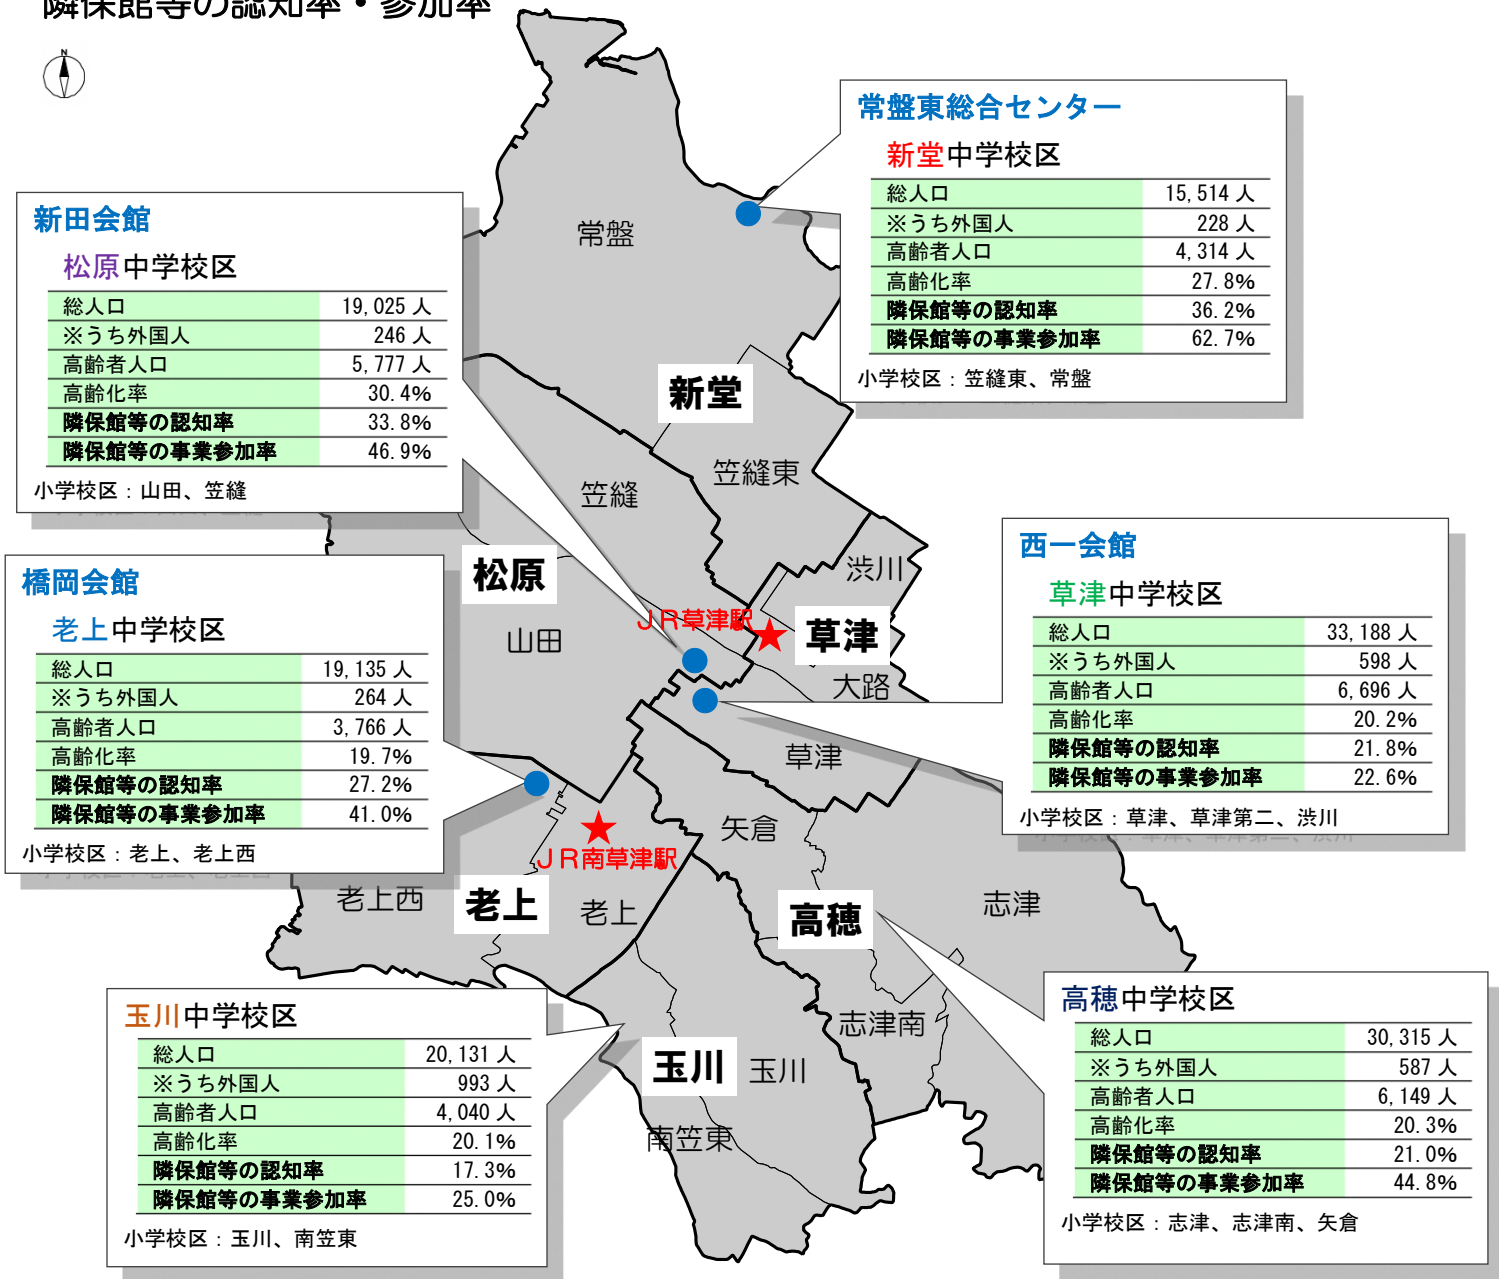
隣保館等の認知率・参加率

N

常盤東総合センター

新堂中学校区

| 総人口 | 15,514 人 |
|---|---|
| ※うち外国人 | 228 人 |
| 高齢者人口 | 4,314 人 |
| 高齢化率 | 27.8% |
| 隣保館等の認知率 | 36.2% |
| 隣保館等の事業参加率 | 62.7% |

小学校区：笠縫東、常盤

新田会館

松原中学校区

| 総人口 | 19,025 人 |
|---|---|
| ※うち外国人 | 246 人 |
| 高齢者人口 | 5,777 人 |
| 高齢化率 | 30.4% |
| 隣保館等の認知率 | 33.8% |
| 隣保館等の事業参加率 | 46.9% |

小学校区：山田、笠縫

橋岡会館

老上中学校区

| 総人口 | 19,135 人 |
|---|---|
| ※うち外国人 | 264 人 |
| 高齢者人口 | 3,766 人 |
| 高齢化率 | 19.7% |
| 隣保館等の認知率 | 27.2% |
| 隣保館等の事業参加率 | 41.0% |

小学校区：老上、老上西

西一会館

草津中学校区

| 総人口 | 33,188 人 |
|---|---|
| ※うち外国人 | 598 人 |
| 高齢者人口 | 6,696 人 |
| 高齢化率 | 20.2% |
| 隣保館等の認知率 | 21.8% |
| 隣保館等の事業参加率 | 22.6% |

小学校区：草津、草津第二、渋川

常盤 新堂 笠縫東 笠縫 松原 渋川 ＪＲ草津駅 草津 山田 大路 草津 矢倉 ＪＲ南草津駅 老上西 老上 老上 高穂 志津 志津南 玉川 玉川 南笠東

玉川中学校区

| 総人口 | 20,131 人 |
|---|---|
| ※うち外国人 | 993 人 |
| 高齢者人口 | 4,040 人 |
| 高齢化率 | 20.1% |
| 隣保館等の認知率 | 17.3% |
| 隣保館等の事業参加率 | 25.0% |

小学校区：玉川、南笠東

高穂中学校区

| 総人口 | 30,315 人 |
|---|---|
| ※うち外国人 | 587 人 |
| 高齢者人口 | 6,149 人 |
| 高齢化率 | 20.3% |
| 隣保館等の認知率 | 21.0% |
| 隣保館等の事業参加率 | 44.8% |

小学校区：志津、志津南、矢倉